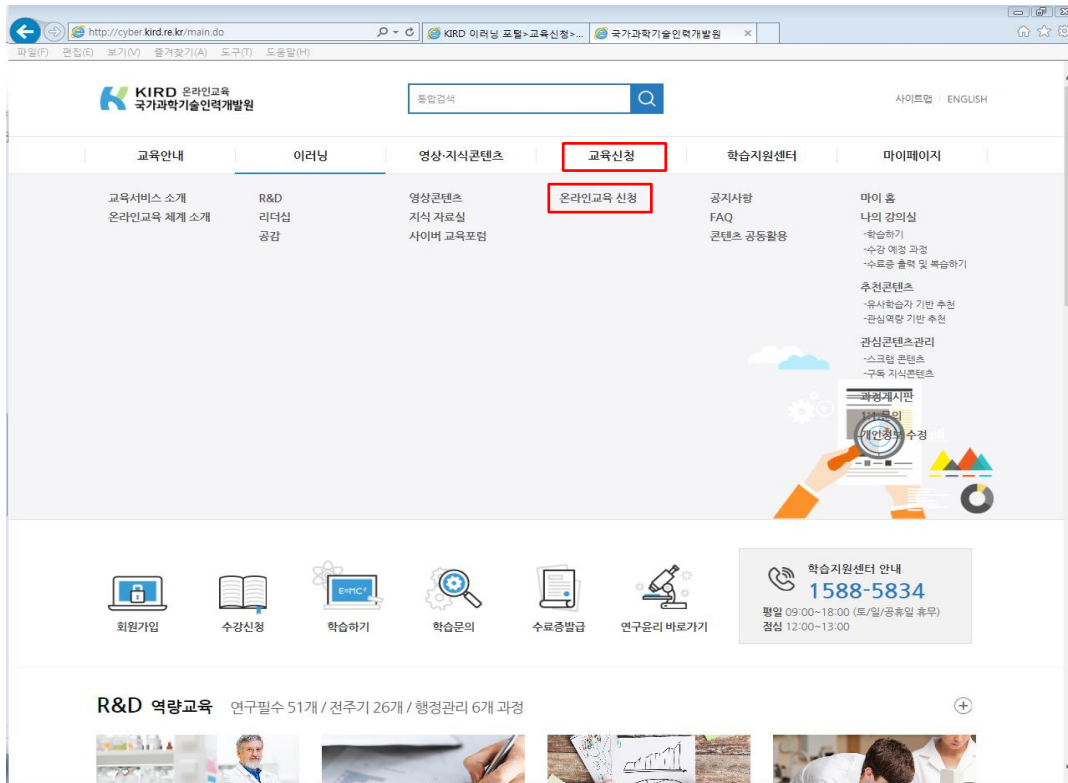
http://cyber.kird.re.kr/main.do
KIRD 이러닝 포털>교육신청>...
국가과학기술인력개발원
파일(F) 편집(E) 보기(V) 즐겨찾기(A) 도구(T) 도움말(H)

KIRD 온라인교육
국가과학기술인력개발원

통합검색

사이트맵 | ENGLISH

교육안내 이러닝 영상·지식콘텐츠 교육신청 학습지원센터 마이페이지

교육서비스 소개
온라인교육 체계 소개

R&D
리더십
공감

영상콘텐츠
지식 자료실
사이버 교육포럼

온라인교육 신청

공지사항
FAQ
콘텐츠 공동활용

마이 홈
나의 강의실
-학습하기
-수강 예정 과정
-수료증 출력 및 복습하기
추천콘텐츠
-유사학습자 기반 추천
-관심역량 기반 추천
관심콘텐츠관리
-스크랩 콘텐츠
-구독 지식콘텐츠
과정게시판
1:1 문의
개인정보 수정

E=MC²

회원가입 수강신청 학습하기 학습문의 수료증발급 연구윤리 바로가기

학습지원센터 안내
1588-5834
평일 09:00~18:00 (토/일/공휴일 휴무)
점심 12:00~13:00

R&D 역량교육 연구필수 51개 / 전주기 26개 / 행정관리 6개 과정